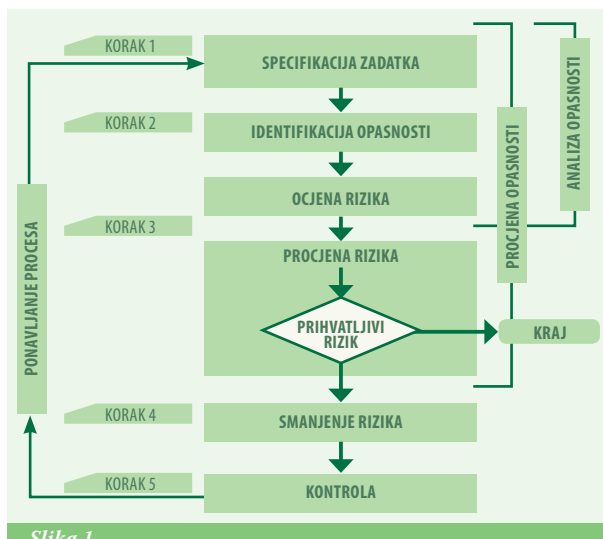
KORAK 1
SPECIFIKACIJA ZADATKA
KORAK 2
IDENTIFIKACIJA OPASNOSTI
OCJENA RIZIKA
KORAK 3
PROCJENA RIZIKA
PRIHVATLJIVI RIZIK
KRAJ
KORAK 4
SMANJENJE RIZIKA
KORAK 5
KONTROLA
PONAVLJANJE PROCESA
PROCJENA OPASNOSTI
ANALIZA OPASNOSTI
Slika 1